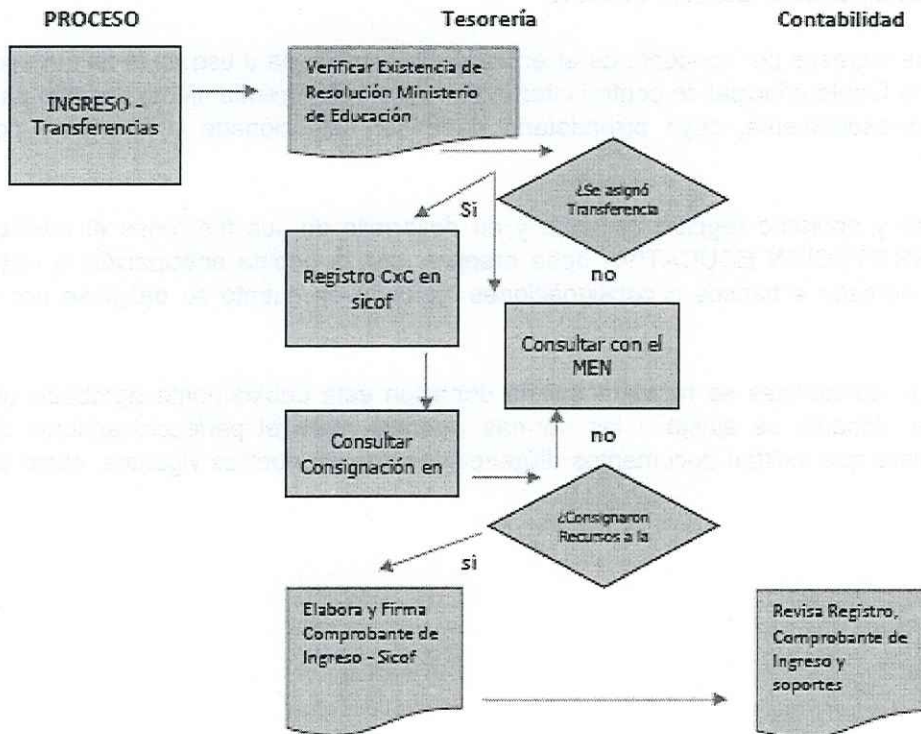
PROCESO

Tesorería

Contabilidad

INGRESO - Transferencias

Verificar Existencia de Resolución Ministerio de Educación

¿Se asignó Transferencia

Si

no

Registro CxC en sicof

Consultar con el MEN

Consultar Consignación en

no

¿Consignaron Recursos a la

si

Elabora y Firma Comprobante de Ingreso - Sicof

Revisa Registro, Comprobante de Ingreso y soportes